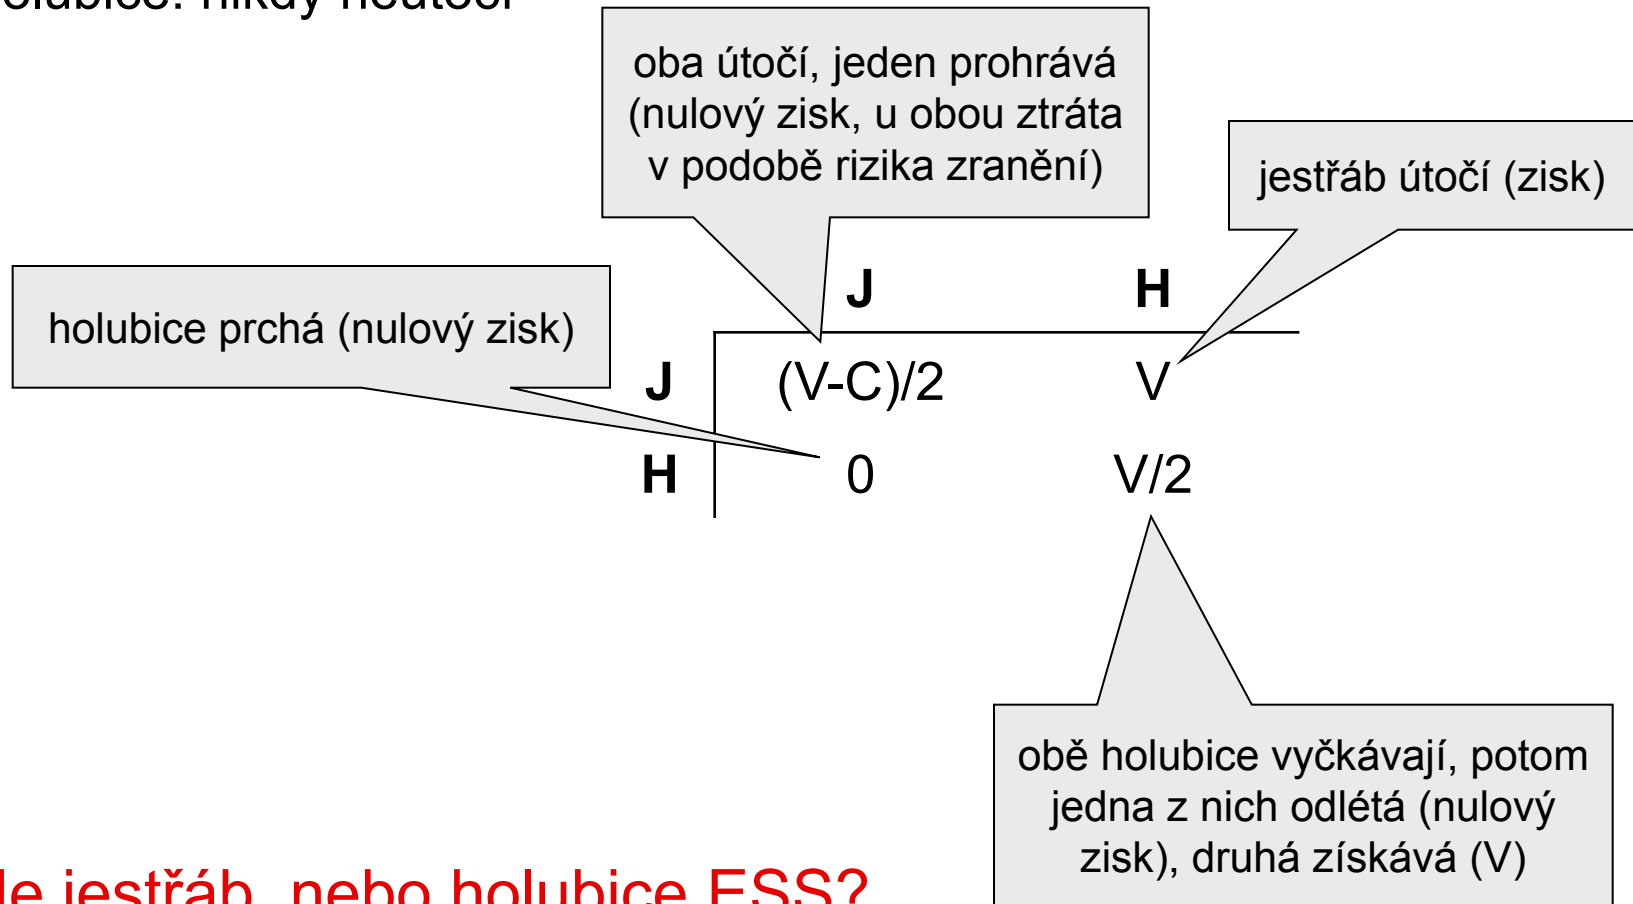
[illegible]olubice: nikdy neútočí

oba útočí, jeden prohrává (nulový zisk, u obou ztráta v podobě rizika zranění)

jestřáb útočí (zisk)

holubice prchá (nulový zisk)

| | J | H |
|---|---|---|
| J | (V-C)/2 | V |
| H | 0 | V/2 |

obě holubice vyčkávají, potom jedna z nich odlétá (nulový zisk), druhá získává (V)

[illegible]e jestřáb, nebo holubice ESS?